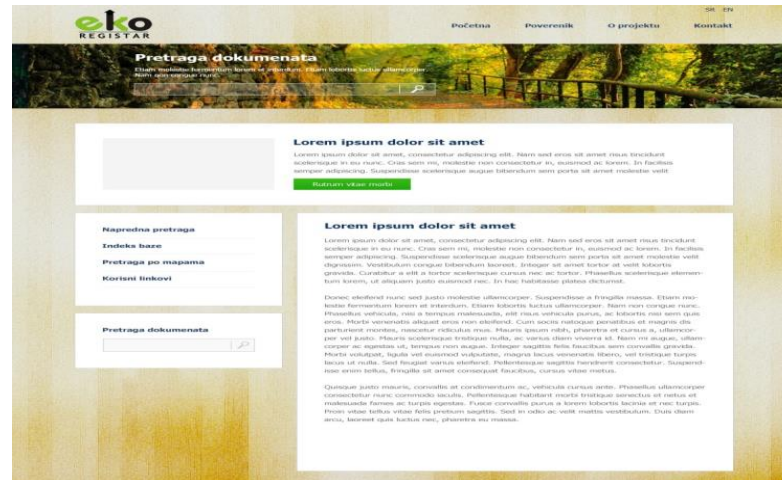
eko
REGISTAR

SR EN

Početna Poverenik O projektu Kontakt

Pretraga dokumenata

Etiam molestie fermentum lorem at interdum. Etiam lobortis luctus ullamcorper. Nam non congue nunc.

Lorem ipsum dolor sit amet

Lorem ipsum dolor sit amet, consectetur adipiscing elit. Nam sed eros sit amet risus tincidunt scelerisque in eu nunc. Cras sem mi, molestie non consectetur in, euismod ac lorem. In facilisis semper adipiscing. Suspendisse scelerisque augue bibendum sem porta sit amet molestie velit.

Rutrum vitae morbi

Napredna pretraga
Indeks baze
Pretraga po mapama
Korisni linkovi

Pretraga dokumenata

Lorem ipsum dolor sit amet

Lorem ipsum dolor sit amet, consectetur adipiscing elit. Nam sed eros sit amet risus tincidunt scelerisque in eu nunc. Cras sem mi, molestie non consectetur in, euismod ac lorem. In facilisis semper adipiscing. Suspendisse scelerisque augue bibendum sem porta sit amet molestie velit dignissim. Vestibulum congue bibendum laoreet. Integer sit amet tortor at velit lobortis gravida. Curabitur a elit a tortor scelerisque cursus nec ac tortor. Phasellus scelerisque elementum lorem, ut aliquam justo euismod nec. In hac habitasse platea dictumst.

Donec eleifend nunc sed justo molestie ullamcorper. Suspendisse a fringilla massa. Etiam molestie fermentum lorem at interdum. Etiam lobortis luctus ullamcorper. Nam non congue nunc. Phasellus vehicula, nisi a tempus malesuada, elit risus vehicula purus, ac lobortis nisi sem quis eros. Morbi venenatis aliquet eros non eleifend. Cum sociis natoque penatibus et magnis dis parturient montes, nascetur ridiculus mus. Mauris ipsum nibh, pharetra et cursus a, ullamcorper vel justo. Mauris scelerisque tristique nulla, ac varius diam viverra sit. Nam mi augue, ullamcorper ac egestas ut, tempus non augue. Integer sagittis felis faucibus sem convallis gravida. Morbi volutpat, ligula vel euismod vulputate, magna lacus venenatis libero, vel tristique turpis lacus ut nulla. Sed feugiat varius eleifend. Pellentesque sagittis hendrerit consectetur. Suspendisse enim tellus, fringilla sit amet consequat faucibus, cursus vitae metus.

Quisque justo mauris, convallis at condimentum ac, vehicula cursus ante. Phasellus ullamcorper consectetur nunc commodo iaculis. Pellentesque habitant morbi tristique senectus et netus et malesuada fames ac turpis egestas. Fusce convallis purus a lorem lobortis lacinia et nec turpis. Proin vitae tellus vitae felis pretium sagittis. Sed in odio ac velit mattis vestibulum. Duis diam arcu, laoreet quis luctus nec, pharetra eu massa.